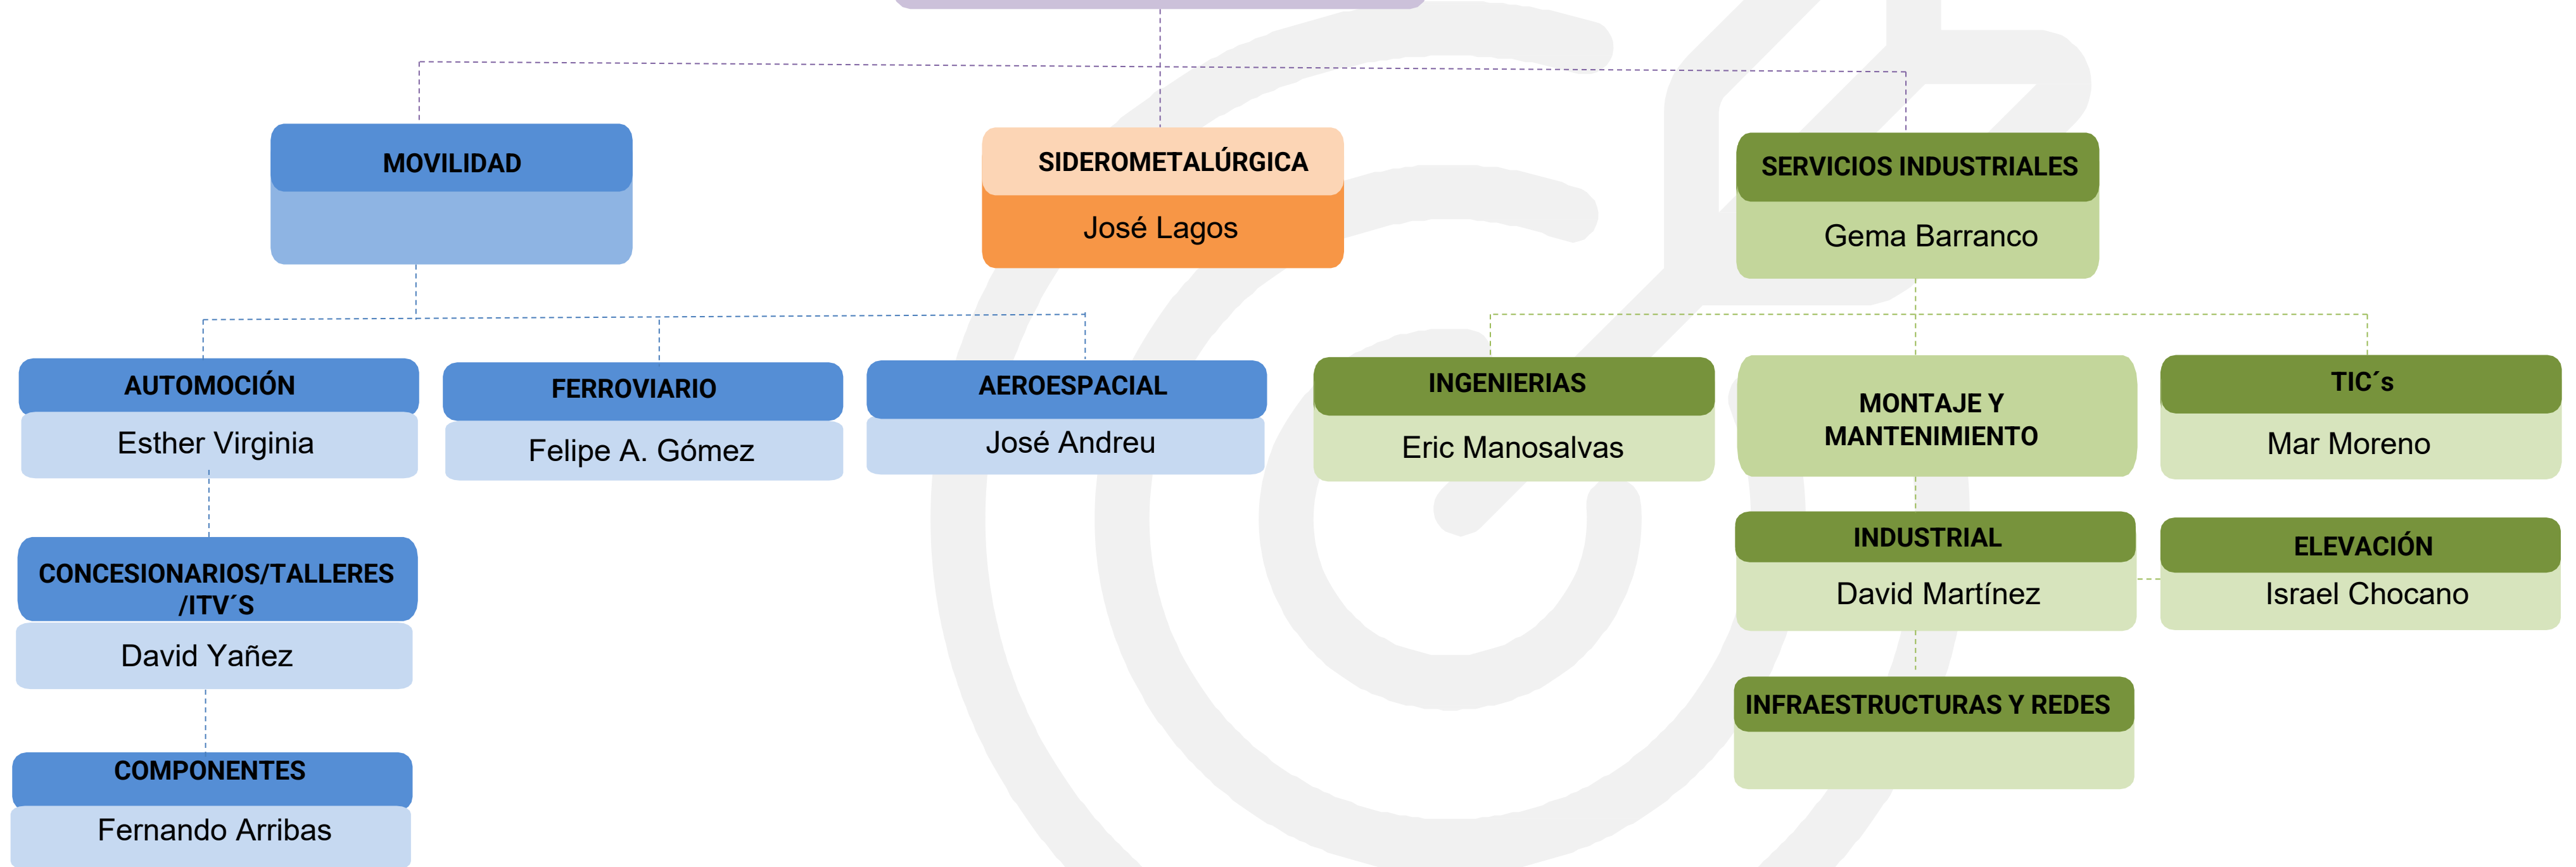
MOVILIDAD

SIDEROMETALÚRGICA
José Lagos

SERVICIOS INDUSTRIALES
Gema Barranco

AUTOMOCIÓN
Esther Virginia

FERROVIARIO
Felipe A. Gómez

AEROESPACIAL
José Andreu

INGENIERIAS
Eric Manosalvas

MONTAJE Y MANTENIMIENTO

TIC´s
Mar Moreno

CONCESIONARIOS/TALLERES /ITV´S
David Yañez

COMPONENTES
Fernando Arribas

INDUSTRIAL
David Martínez

ELEVACIÓN
Israel Chocano

INFRAESTRUCTURAS Y REDES